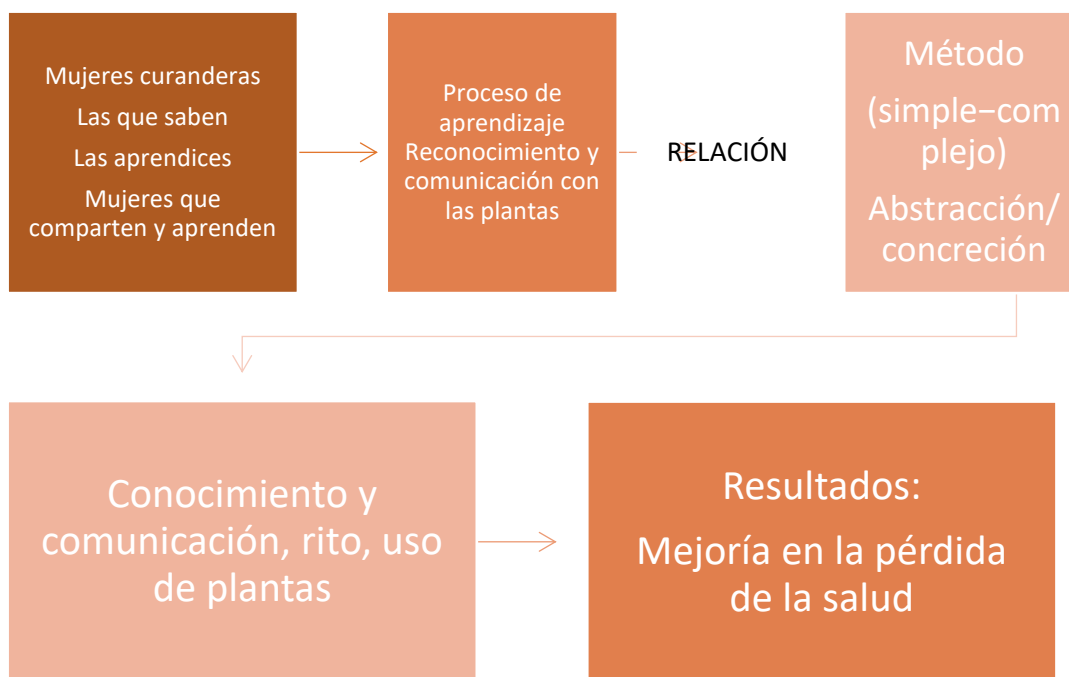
Mujeres curanderas
Las que saben
Las aprendices
Mujeres que comparten y aprenden

Proceso de aprendizaje
Reconocimiento y comunicación con las plantas

RELACIÓN

Método
(simple−complejo)
Abstracción/
concreción

Conocimiento y comunicación, rito, uso de plantas

Resultados:
Mejoría en la pérdida de la salud